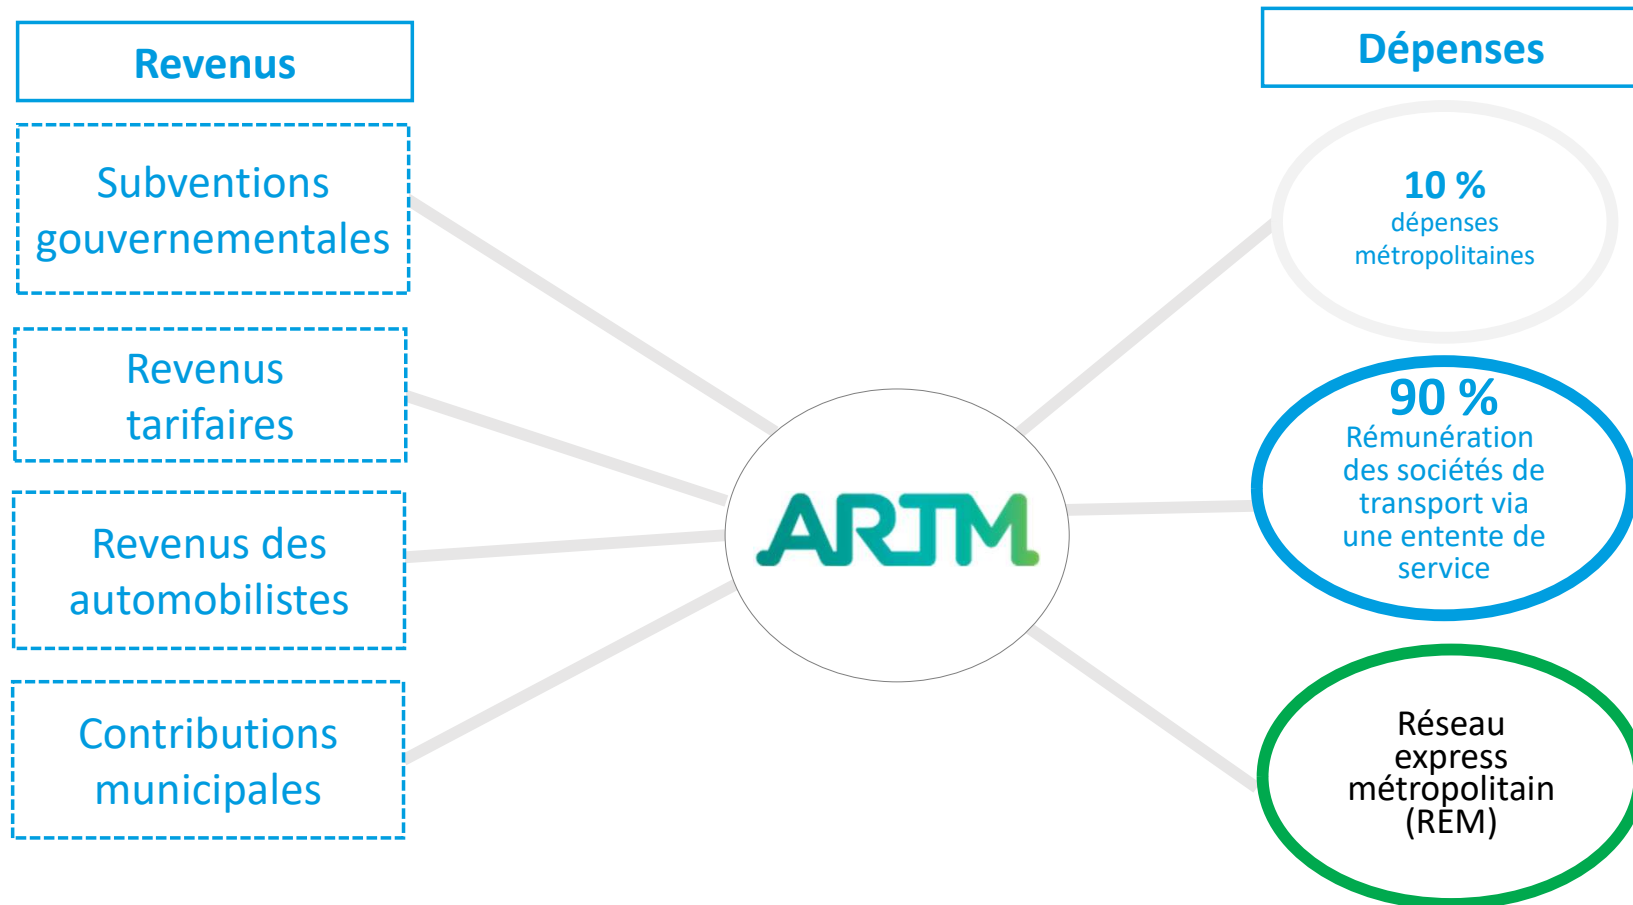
Revenus

Subventions gouvernementales

Revenus tarifaires

Revenus des automobilistes

Contributions municipales

ARTM

Dépenses

10 %
dépenses métropolitaines

90 %
Rémunération des sociétés de transport via une entente de service

Réseau express métropolitain (REM)